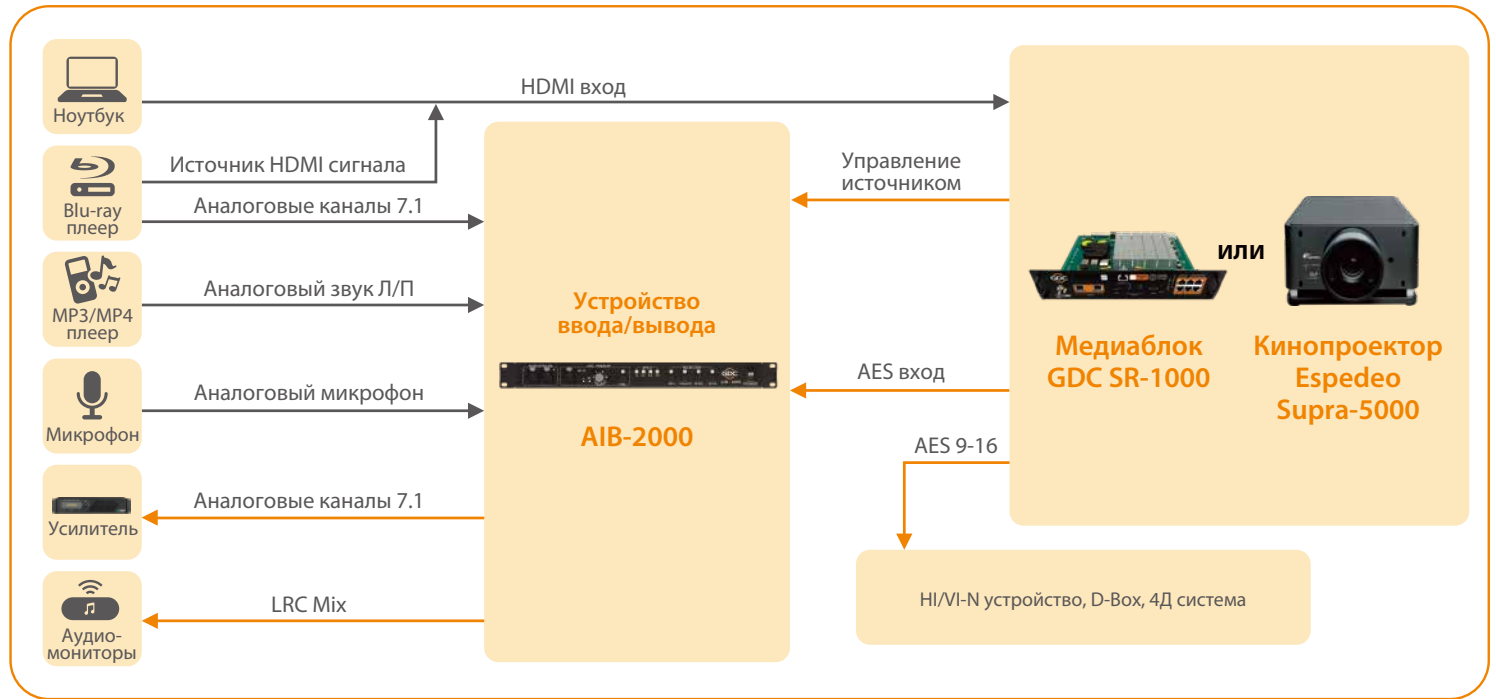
Ноутбук

HDMI вход

Источник HDMI сигнала

Blu-ray плеер

Аналоговые каналы 7.1

MP3/MP4 плеер

Аналоговый звук Л/П

Микрофон

Аналоговый микрофон

Усилитель

Аналоговые каналы 7.1

Аудио-мониторы

LRC Mix

Устройство ввода/вывода

AIB-2000

Управление источником

AES вход

AES 9-16

или

Медиаблок GDC SR-1000

Кинопроектор Espedeo Supra-5000

HI/VI-N устройство, D-Box, 4Д система